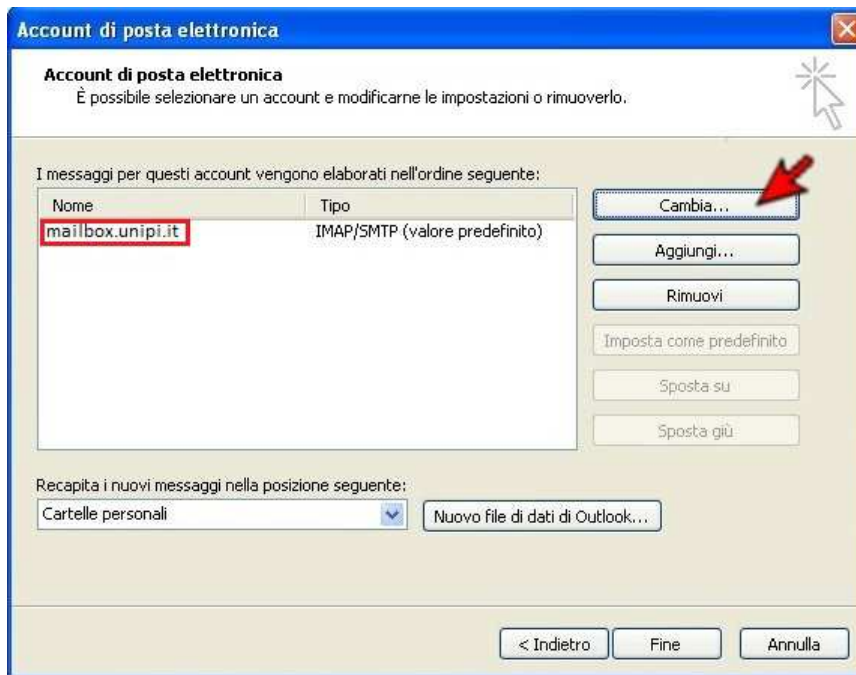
Account di posta elettronica

Account di posta elettronica
È possibile selezionare un account e modificarne le impostazioni o rimuoverlo.

I messaggi per questi account vengono elaborati nell'ordine seguente:

| Nome | Tipo |
|---|---|
| mailbox.unipi.it | IMAP/SMTP (valore predefinito) |

Cambia...
Aggiungi...
Rimuovi
Imposta come predefinito
Sposta su
Sposta giù

Recapita i nuovi messaggi nella posizione seguente:
Cartelle personali
Nuovo file di dati di Outlook...

< Indietro
Fine
Annulla